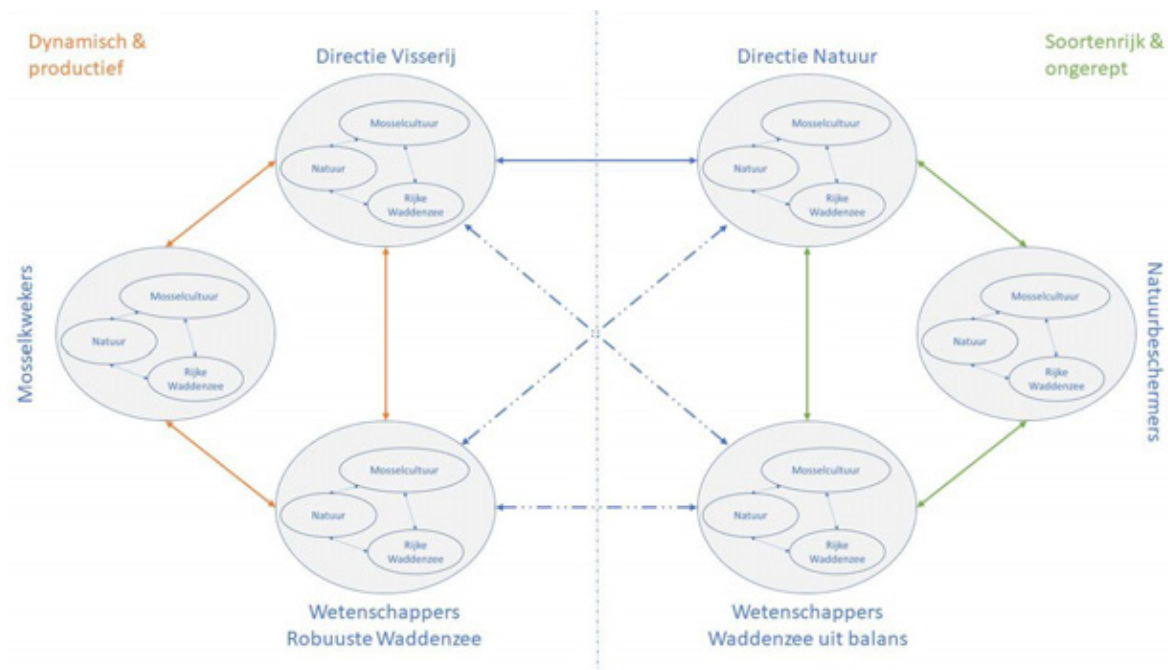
Dynamisch & productief

Directie Visserij

Mosselcultuur

Natuur

Rijke Waddenzee

Directie Natuur

Mosselcultuur

Natuur

Rijke Waddenzee

Soortenrijk & ongerept

Mosselkwekers

Mosselcultuur

Natuur

Rijke Waddenzee

Natuurbeschermers

Mosselcultuur

Natuur

Rijke Waddenzee

Mosselcultuur

Natuur

Rijke Waddenzee

Mosselcultuur

Natuur

Rijke Waddenzee

Wetenschappers Robuuste Waddenzee

Wetenschappers Waddenzee uit balans